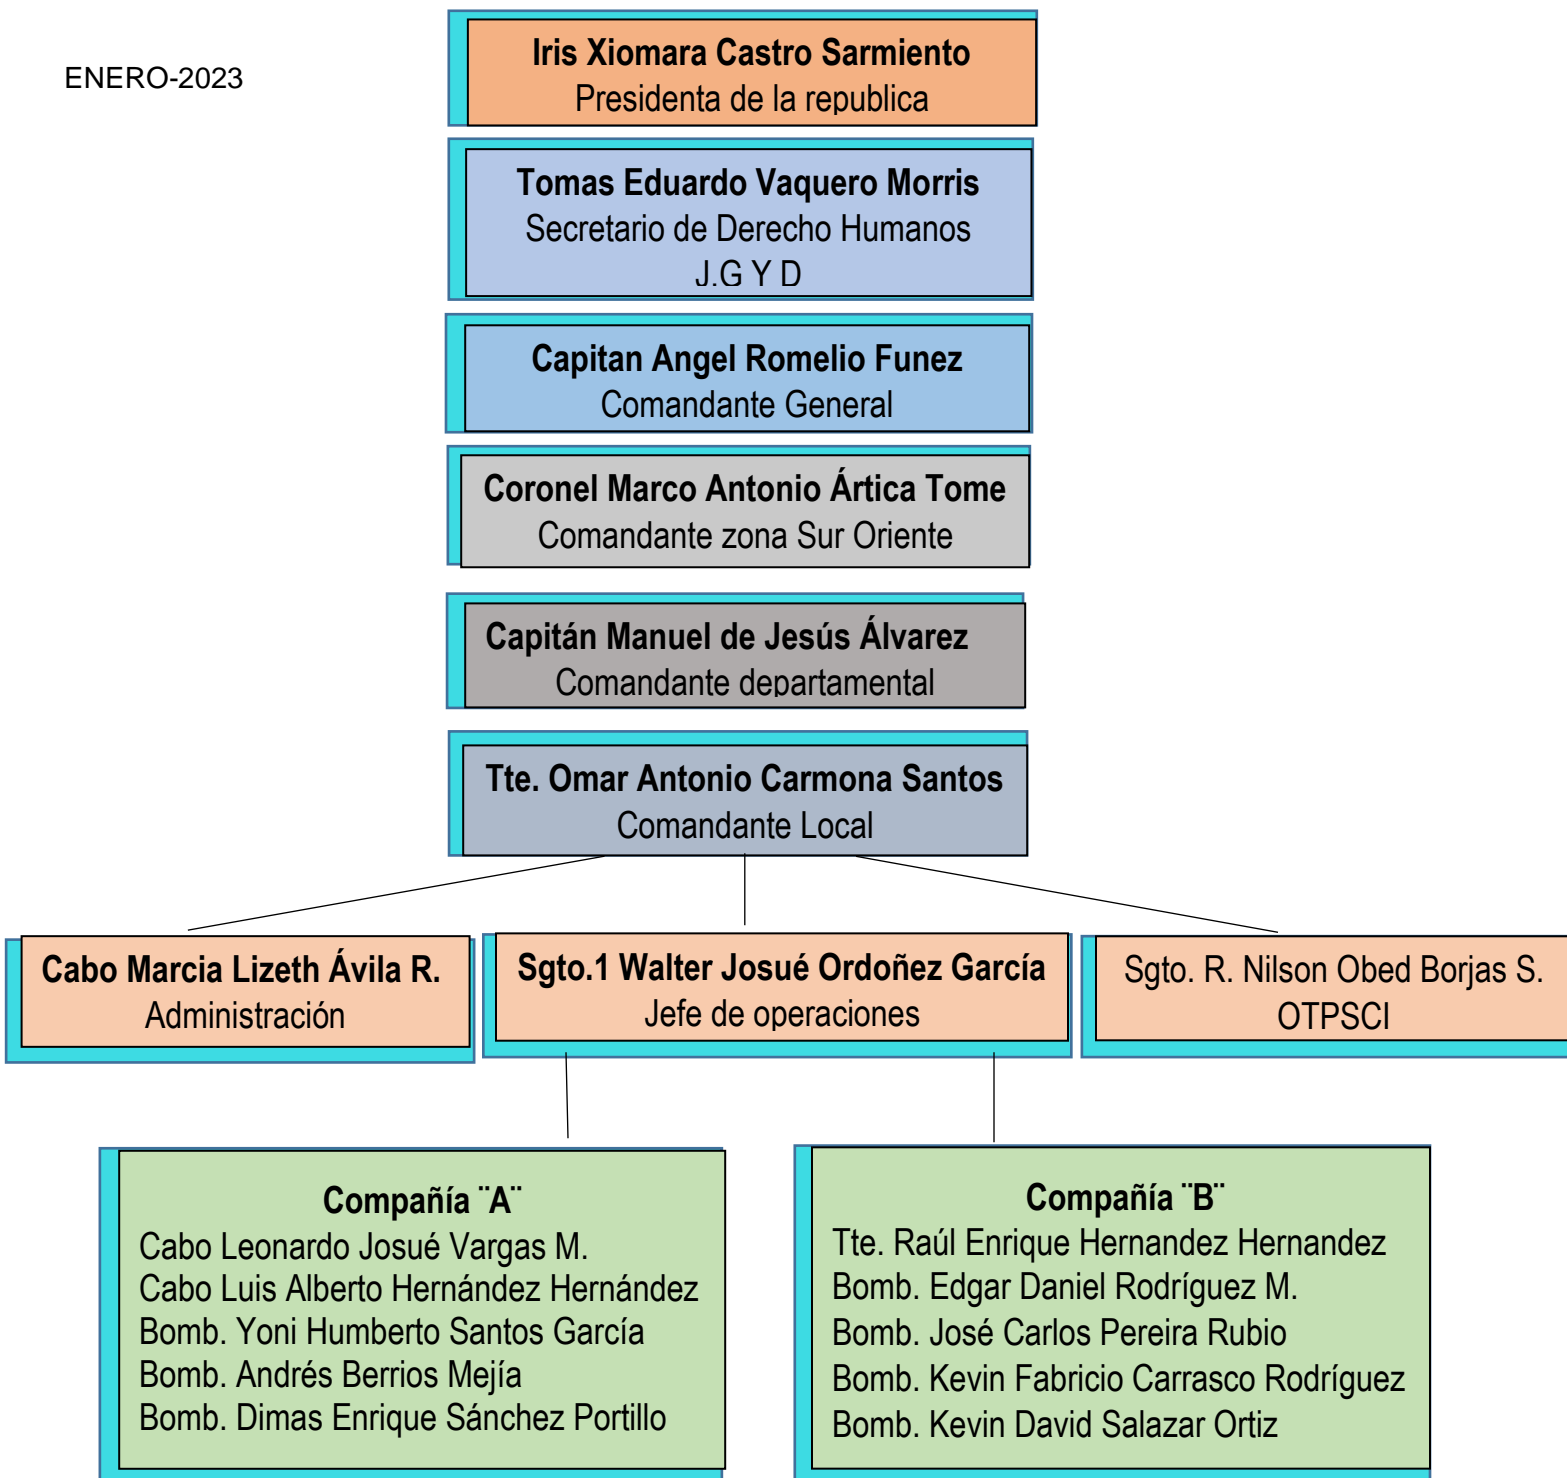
ENERO-2023

**Iris Xiomara Castro Sarmiento**
Presidenta de la republica

**Tomas Eduardo Vaquero Morris**
Secretario de Derecho Humanos
J.G Y D

**Capitan Angel Romelio Funez**
Comandante General

**Coronel Marco Antonio Ártica Tome**
Comandante zona Sur Oriente

**Capitán Manuel de Jesús Álvarez**
Comandante departamental

**Tte. Omar Antonio Carmona Santos**
Comandante Local

**Cabo Marcia Lizeth Ávila R.**
Administración

**Sgto.1 Walter Josué Ordoñez García**
Jefe de operaciones

Sgto. R. Nilson Obed Borjas S.
OTPSCI

**Compañía ¨A¨**
Cabo Leonardo Josué Vargas M.
Cabo Luis Alberto Hernández Hernández
Bomb. Yoni Humberto Santos García
Bomb. Andrés Berrios Mejía
Bomb. Dimas Enrique Sánchez Portillo

**Compañía ¨B¨**
Tte. Raúl Enrique Hernandez Hernandez
Bomb. Edgar Daniel Rodríguez M.
Bomb. José Carlos Pereira Rubio
Bomb. Kevin Fabricio Carrasco Rodríguez
Bomb. Kevin David Salazar Ortiz